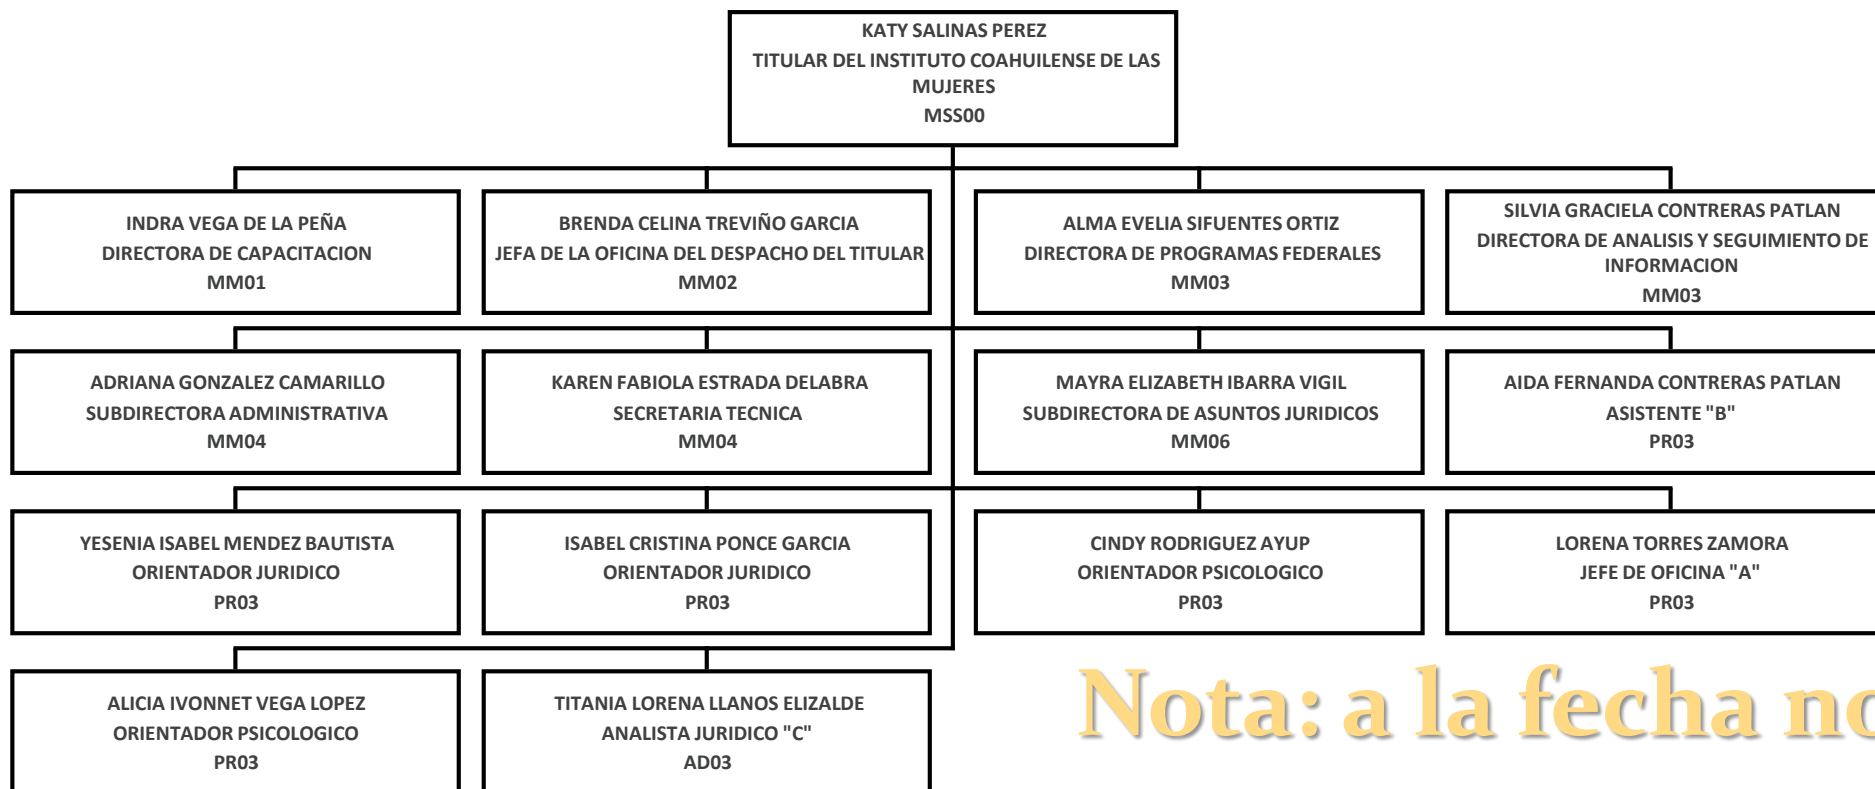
KATY SALINAS PEREZ
TITULAR DEL INSTITUTO COAHUILENSE DE LAS MUJERES
MSS00

INDRA VEGA DE LA PEÑA
DIRECTORA DE CAPACITACION
MM01

BRENDA CELINA TREVIÑO GARCIA
JEFA DE LA OFICINA DEL DESPACHO DEL TITULAR
MM02

ALMA EVELIA SIFUENTES ORTIZ
DIRECTORA DE PROGRAMAS FEDERALES
MM03

SILVIA GRACIELA CONTRERAS PATLAN
DIRECTORA DE ANALISIS Y SEGUIMIENTO DE INFORMACION
MM03

ADRIANA GONZALEZ CAMARILLO
SUBDIRECTORA ADMINISTRATIVA
MM04

KAREN FABIOLA ESTRADA DELABRA
SECRETARIA TECNICA
MM04

MAYRA ELIZABETH IBARRA VIGIL
SUBDIRECTORA DE ASUNTOS JURIDICOS
MM06

AIDA FERNANDA CONTRERAS PATLAN
ASISTENTE "B"
PR03

YESENIA ISABEL MENDEZ BAUTISTA
ORIENTADOR JURIDICO
PR03

ISABEL CRISTINA PONCE GARCIA
ORIENTADOR JURIDICO
PR03

CINDY RODRIGUEZ AYUP
ORIENTADOR PSICOLOGICO
PR03

LORENA TORRES ZAMORA
JEFE DE OFICINA "A"
PR03

ALICIA IVONNET VEGA LOPEZ
ORIENTADOR PSICOLOGICO
PR03

TITANIA LORENA LLANOS ELIZALDE
ANALISTA JURIDICO "C"
AD03

Nota: a la fecha no